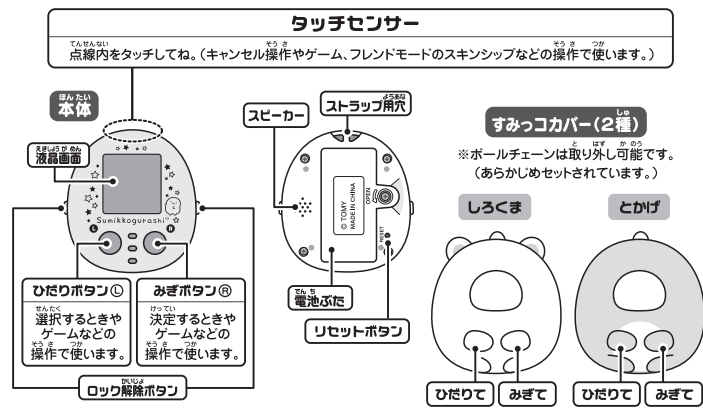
タッチセンサー

点線内をタッチしてね。(キャンセル操作やゲーム、フレンドモードのスキンシップなどの操作で使います。)

本体

液晶画面

Sumikkogurashi

ひだりボタンⓁ

選択するときやゲームなどの操作で使います。

みぎボタンⓇ

決定するときやゲームなどの操作で使います。

ロック解除ボタン

スピーカー

ストラップ用穴

© TOMY MADE IN CHINA

OPEN

RESET

電池ぶた

リセットボタン

すみっコカバー(2種)

※ボールチェーンは取り外し可能です。(あらかじめセットされています。)

しろくま

とかげ

ひだりて

みぎて

ひだりて

みぎて